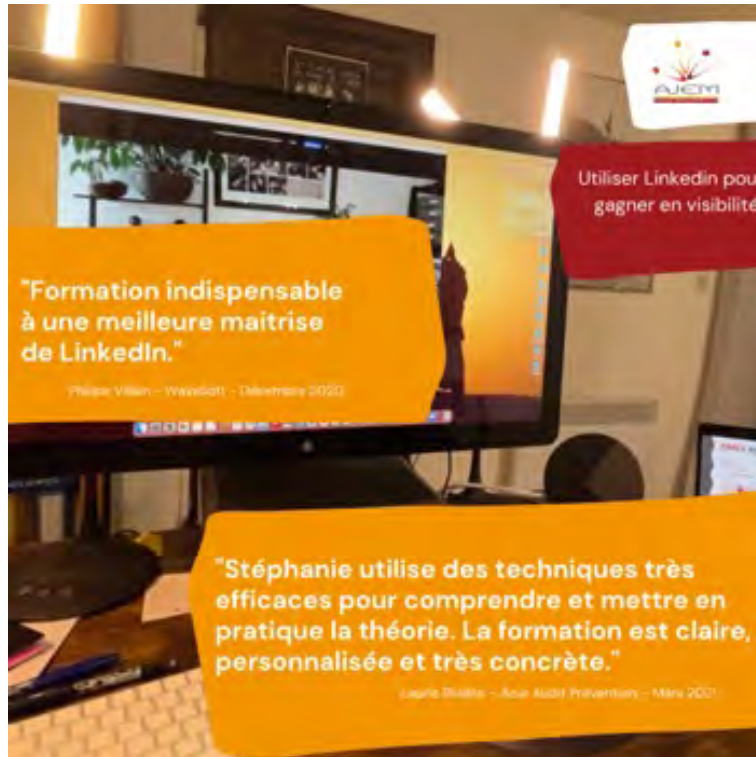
AJEM

Utiliser Linkedin pou gagner en visibilité

"Formation indispensable à une meilleure maitrise de LinkedIn."

Philippe Villain – WazaSoft – Décembre 2020

"Stéphanie utilise des techniques très efficaces pour comprendre et mettre en pratique la théorie. La formation est claire, personnalisée et très concrète."

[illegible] – Acia Audit Prévention – Mars 2021